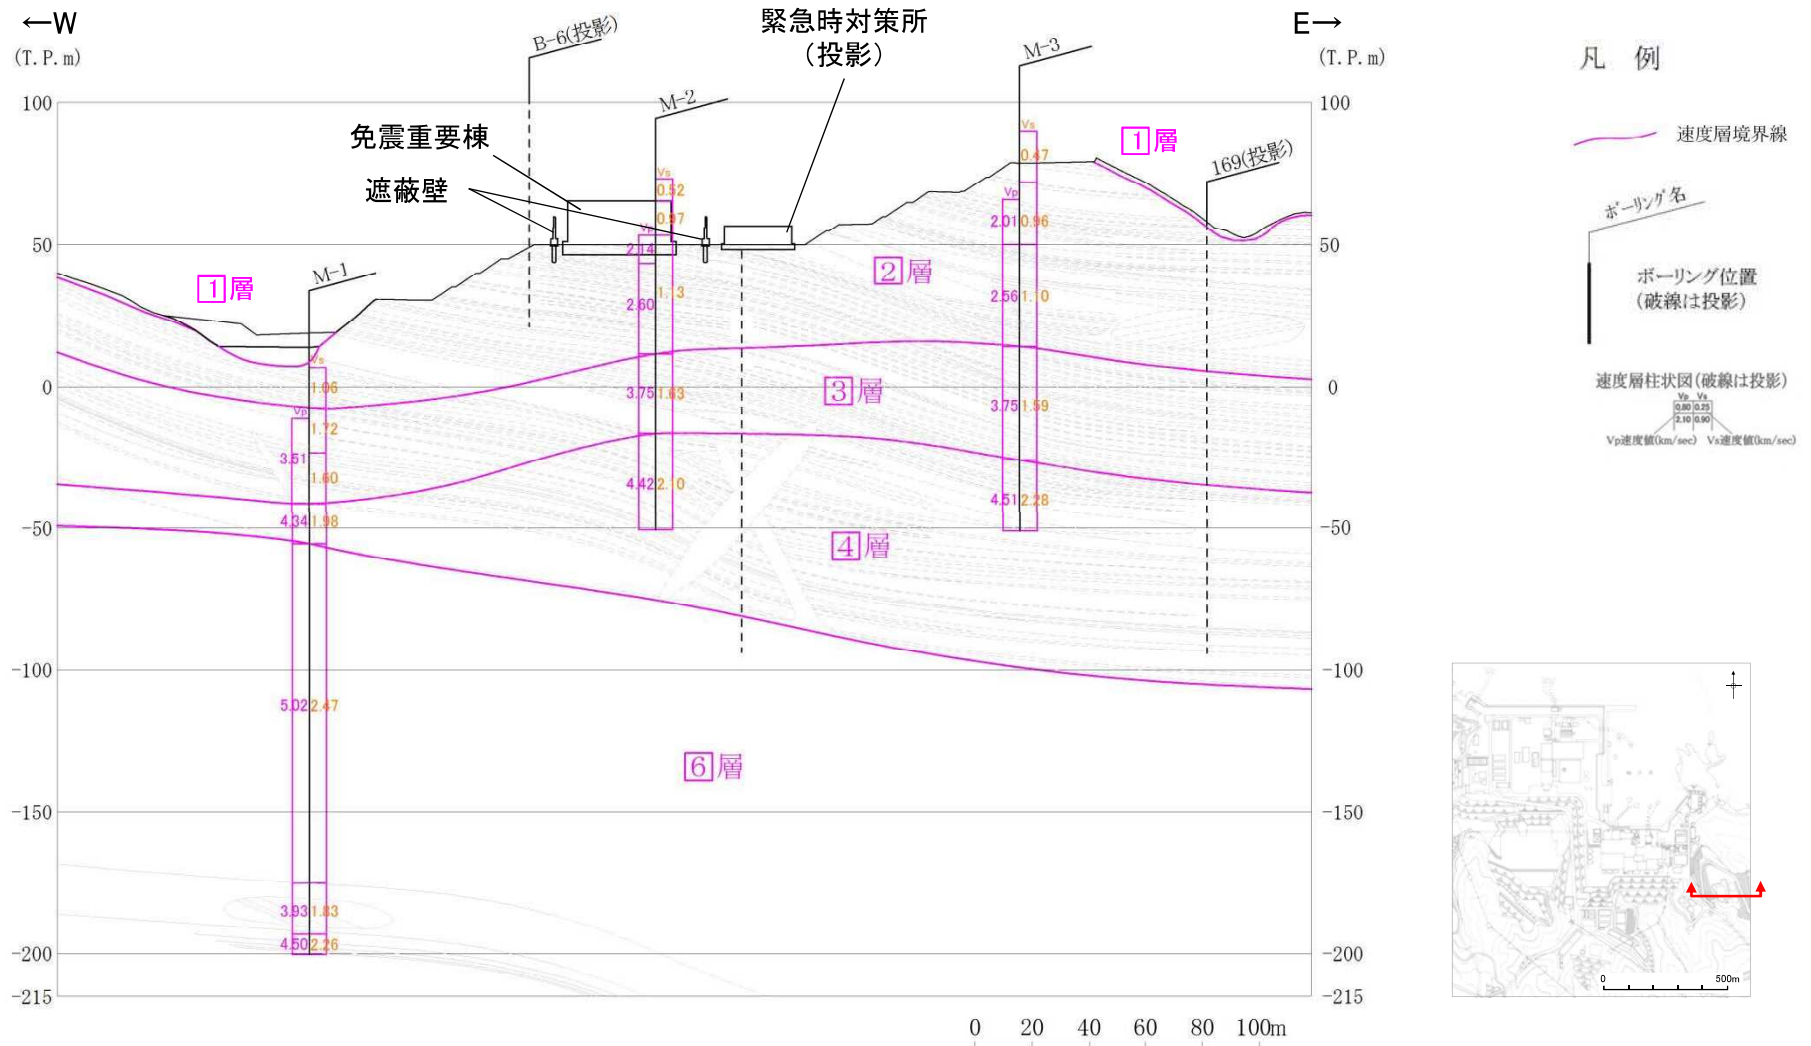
←W
(T. P. m)

E→
(T. P. m)

緊急時対策所
(投影)

B-6(投影)

M-2

M-3

免震重要棟

遮蔽壁

1層

169(投影)

M-1

2層

3層

4層

6層

凡 例

速度層境界線

ボーリング名

ボーリング位置
(破線は投影)

速度層柱状図(破線は投影)
Vp Vs
0.80 0.25
2.10 0.90
Vp速度値(km/sec) Vs速度値(km/sec)

100
50
0
-50
-100
-150
-200
-215

Vs
0.52
0.97
Vp
2.14
2.60 1.13
3.75 1.63
4.42 2.10

Vs
0.47
Vp
2.01 0.96
2.56 1.10
3.75 1.59
4.51 2.28

Vs
1.06
Vp
1.72
3.51
1.60
4.34 1.98
5.02 2.47
3.93 1.83
4.50 2.26

0 20 40 60 80 100m

0 500m